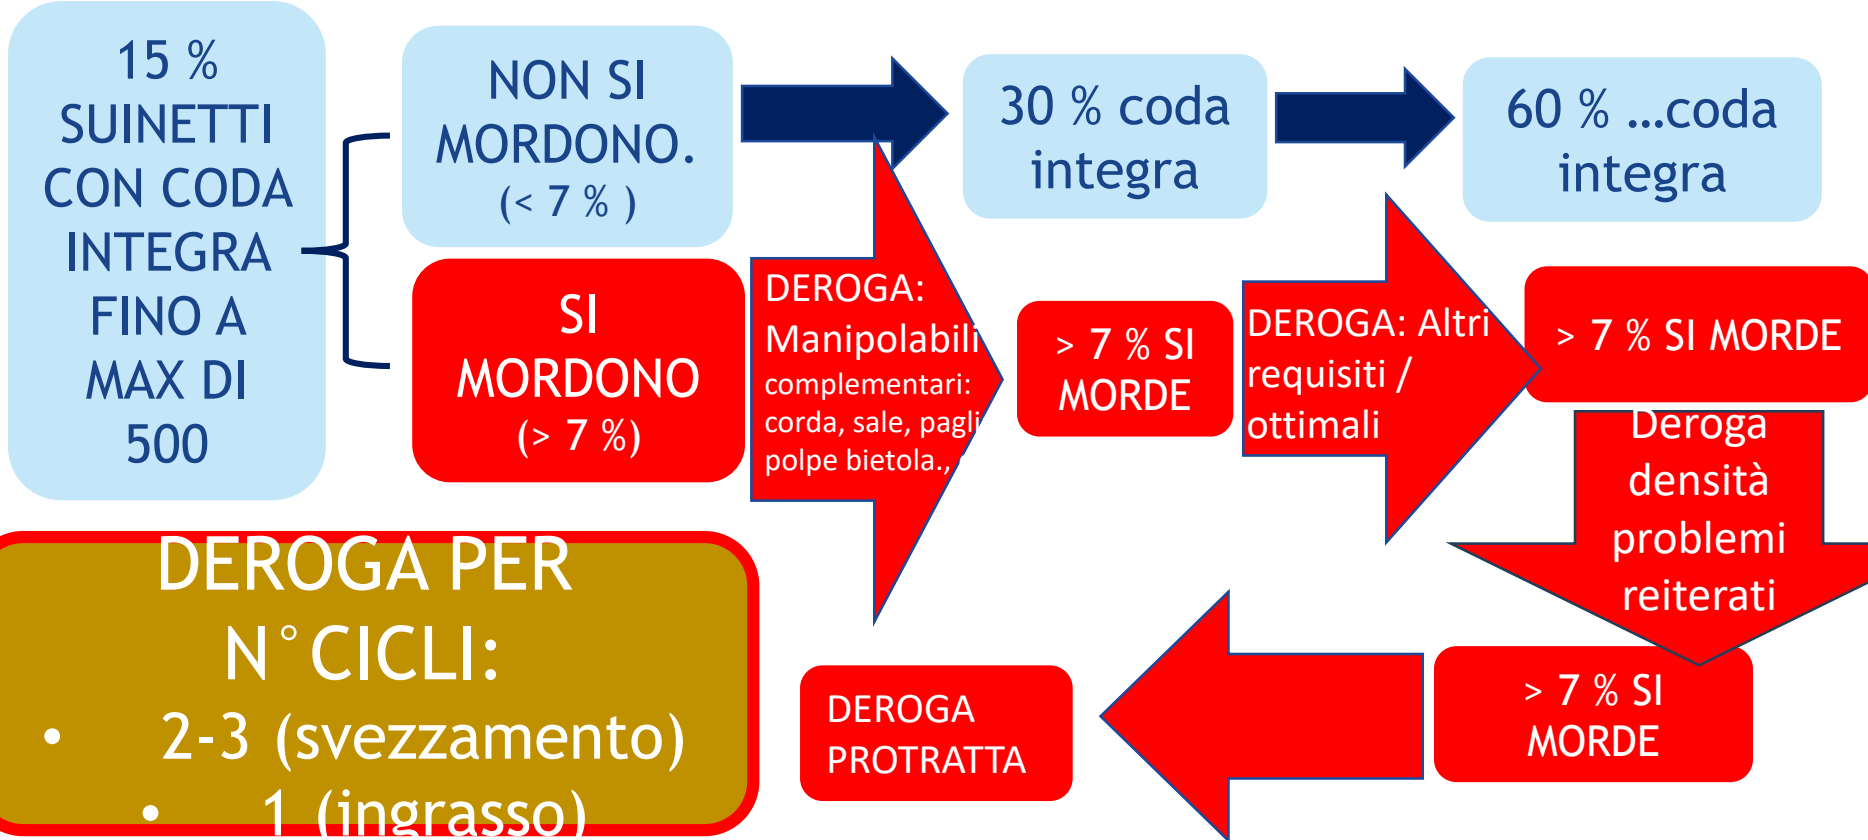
15 % SUINETTI CON CODA INTEGRA FINO A MAX DI 500

NON SI MORDONO. (< 7 % )

SI MORDONO (> 7 %)

30 % coda integra

60 % …coda integra

DEROGA: Manipolabili complementari: corda, sale, pagli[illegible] polpe bietola.,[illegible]

> 7 % SI MORDE

DEROGA: Altri requisiti / ottimali

> 7 % SI MORDE

Deroga densità problemi reiterati

> 7 % SI MORDE

DEROGA PROTRATTA

DEROGA PER N° CICLI:
• 2-3 (svezzamento)
• 1 (ingrasso)